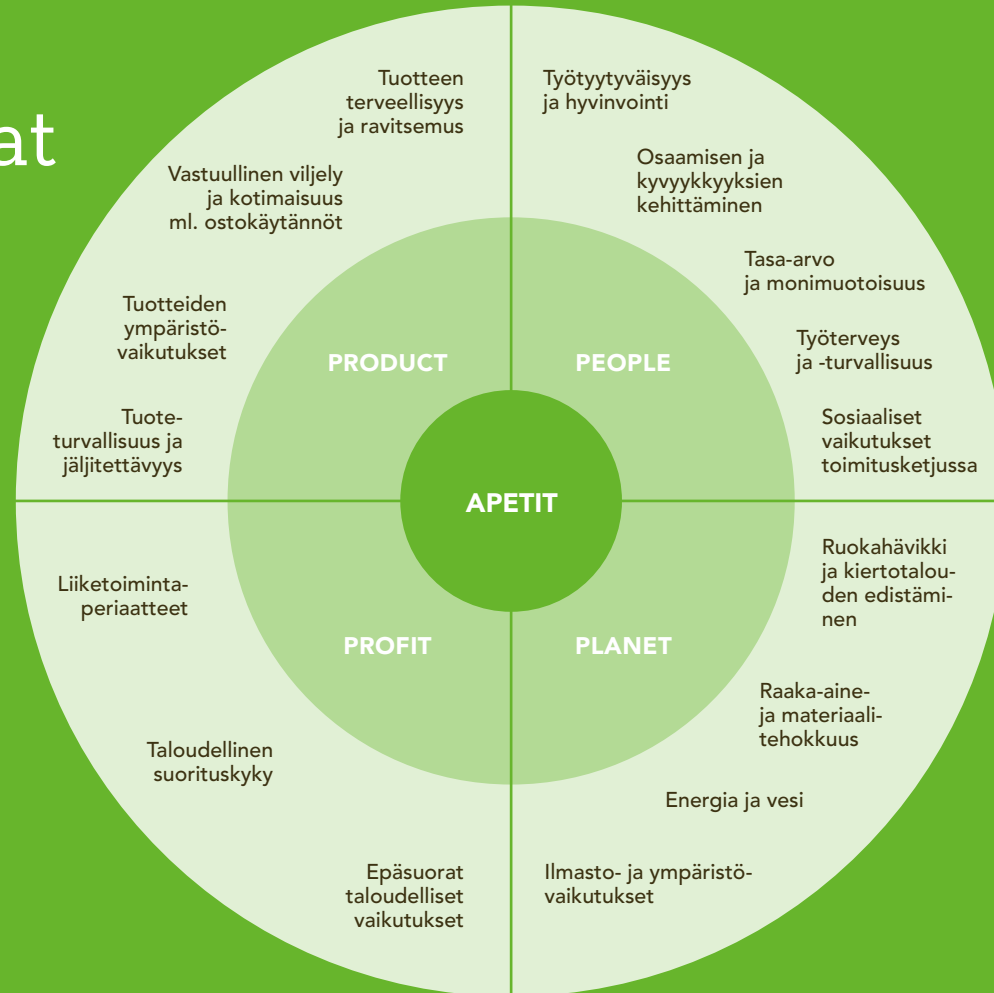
at

Tuotteen terveellisyys ja ravitsemus

Vastuullinen viljely ja kotimaisuus ml. ostokäytännöt

Tuotteiden ympäristövaikutukset

Tuoteturvallisuus ja jäljitettävyys

Työtyytyväisyys ja hyvinvointi

Osaamisen ja kyvyykkyyksien kehittäminen

Tasa-arvo ja monimuotoisuus

Työterveys ja -turvallisuus

Sosiaaliset vaikutukset toimitusketjussa

PRODUCT

PEOPLE

APETIT

PROFIT

PLANET

Liiketoimintaperiaatteet

Taloudellinen suorituskyky

Epäsuorat taloudelliset vaikutukset

Ruokahävikki ja kiertotalouden edistäminen

Raaka-aine- ja materiaalitehokkuus

Energia ja vesi

Ilmasto- ja ympäristövaikutukset